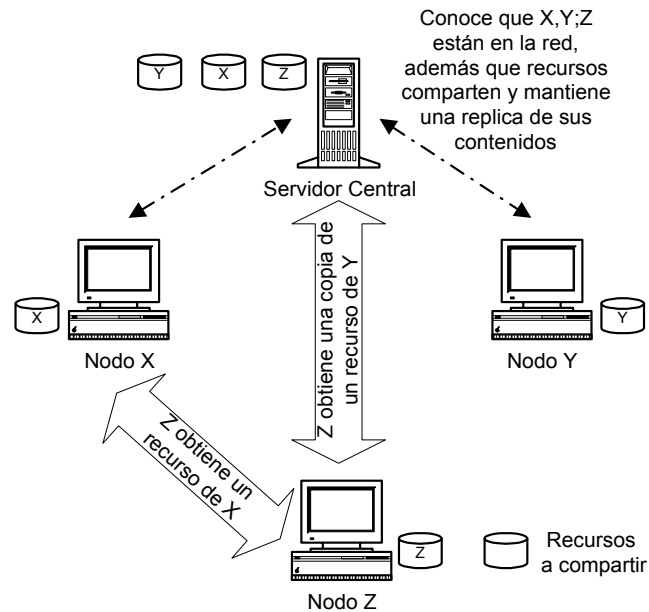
Conoce que X,Y;Z están en la red, además que recursos comparten y mantiene una replica de sus contenidos

Y X Z

Servidor Central

X

Nodo X

Z obtiene una copia de un recurso de Y

Y

Nodo Y

Z obtiene un recurso de X

Z

Nodo Z

Recursos a compartir